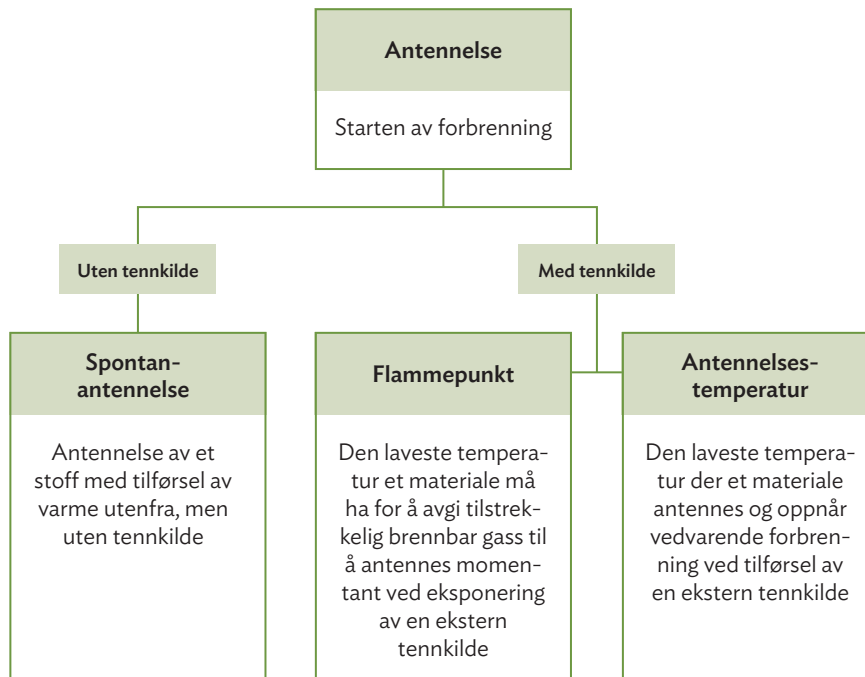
Antennelse

Starten av forbrenning

Uten tennkilde

Med tennkilde

Spontanantennelse

Antennelse av et stoff med tilførsel av varme utenfra, men uten tennkilde

Flammepunkt

Den laveste temperatur et materiale må ha for å avgi tilstrekkelig brennbar gass til å antennes momentant ved eksponering av en ekstern tennkilde

Antennelsestemperatur

Den laveste temperatur der et materiale antennes og oppnår vedvarende forbrenning ved tilførsel av en ekstern tennkilde